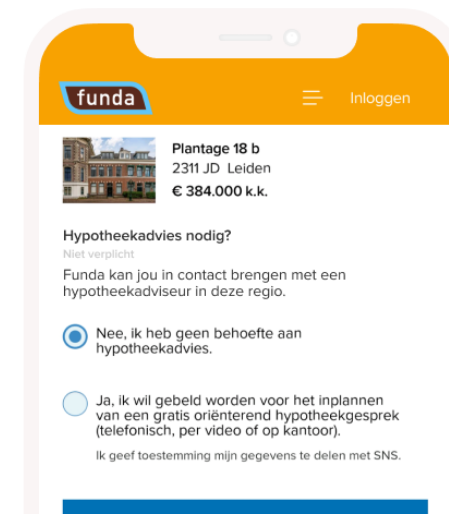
funda

Inloggen

Plantage 18 b
2311 JD Leiden
€ 384.000 k.k.

Hypotheekadvies nodig?
Niet verplicht
Funda kan jou in contact brengen met een hypotheekadviseur in deze regio.

Nee, ik heb geen behoefte aan hypotheekadvies.

Ja, ik wil gebeld worden voor het inplannen van een gratis oriënterend hypotheekgesprek (telefonisch, per video of op kantoor).

Ik geef toestemming mijn gegevens te delen met SNS.